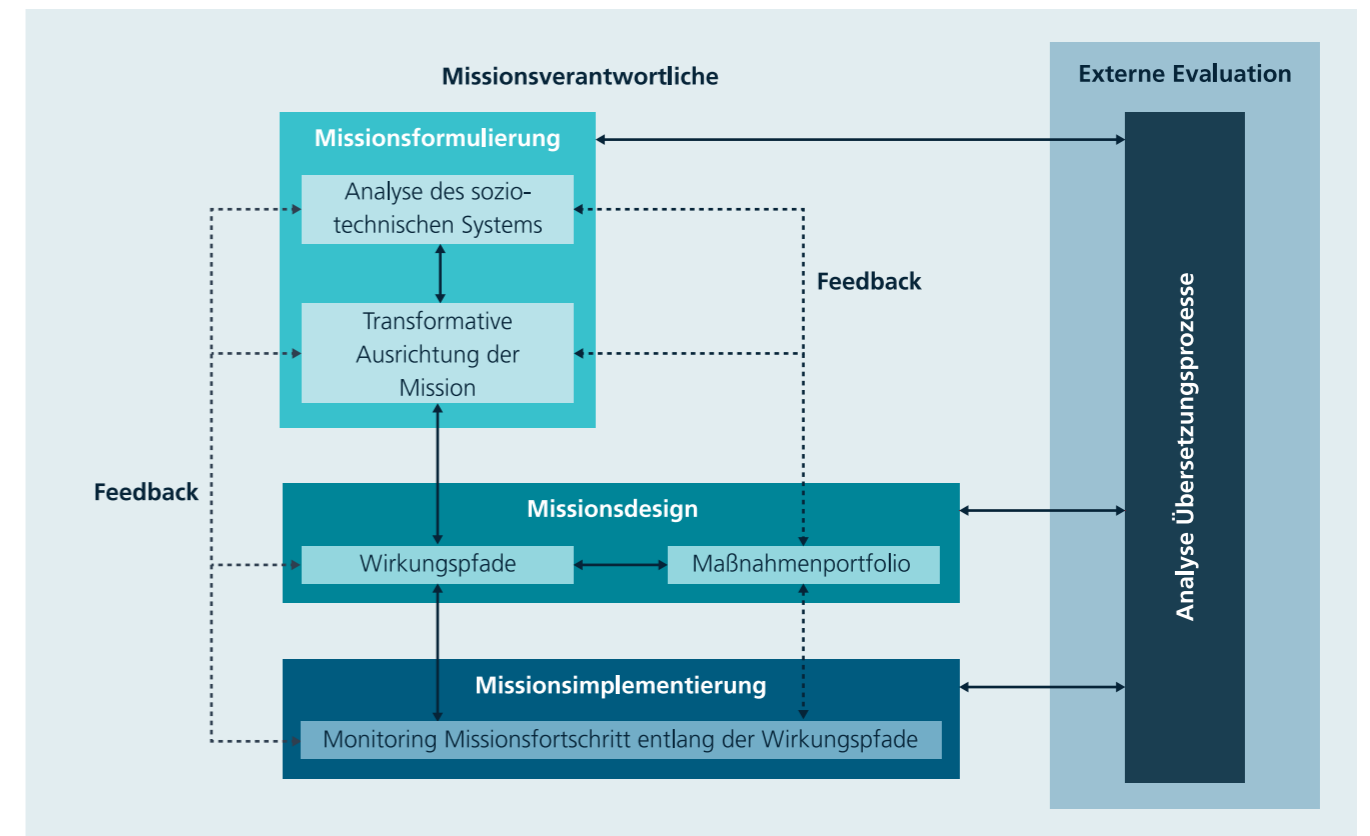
Missionsverantwortliche

Externe Evaluation

Missionsformulierung

Analyse des soziotechnischen Systems

Feedback

Transformative Ausrichtung der Mission

Feedback

Missionsdesign

Wirkungspfade

Maßnahmenportfolio

Missionsimplementierung

Monitoring Missionsfortschritt entlang der Wirkungspfade

Analyse Übersetzungsprozesse